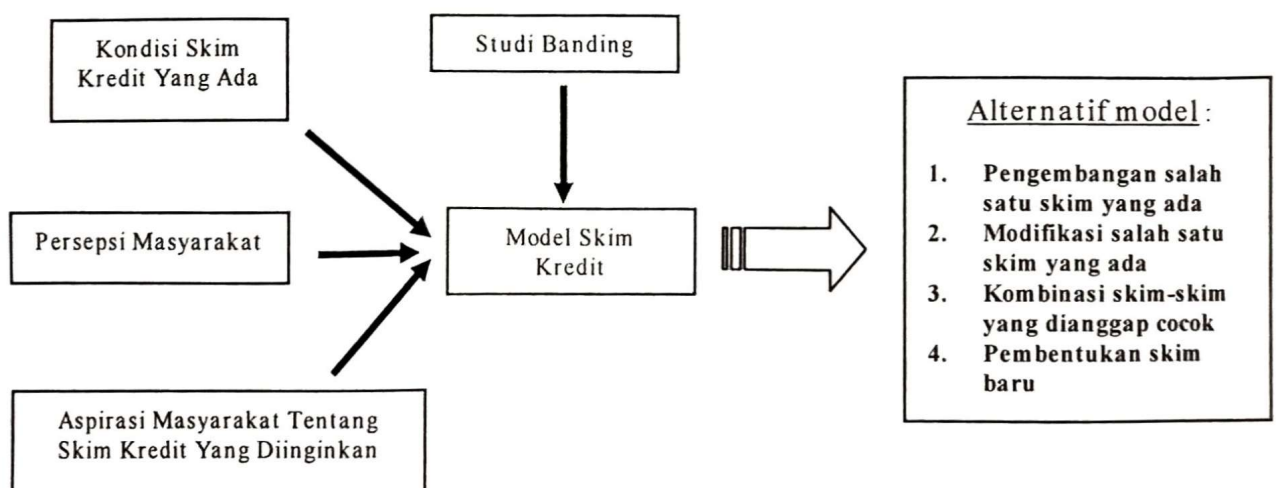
Kondisi Skim Kredit Yang Ada

Studi Banding

Persepsi Masyarakat

Model Skim Kredit

Aspirasi Masyarakat Tentang Skim Kredit Yang Diinginkan

Alternatif model :

1. Pengembangan salah satu skim yang ada
2. Modifikasi salah satu skim yang ada
3. Kombinasi skim-skim yang dianggap cocok
4. Pembentukan skim baru